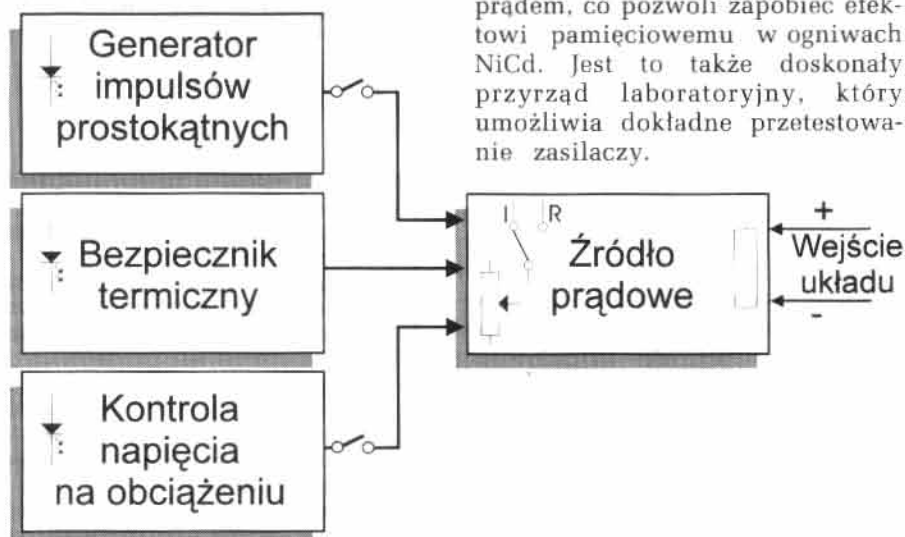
prądem, co pozwoli zapobiec efektowi pamięciowemu w ogniwach NiCd. Jest to także doskonały przyrząd laboratoryjny, który umożliwia dokładne przetestowanie zasilaczy.

Generator impulsów prostokątnych

Bezpiecznik termiczny

Kontrola napięcia na obciążeniu

I R

Źródło prądowe

+
Wejście układu
-